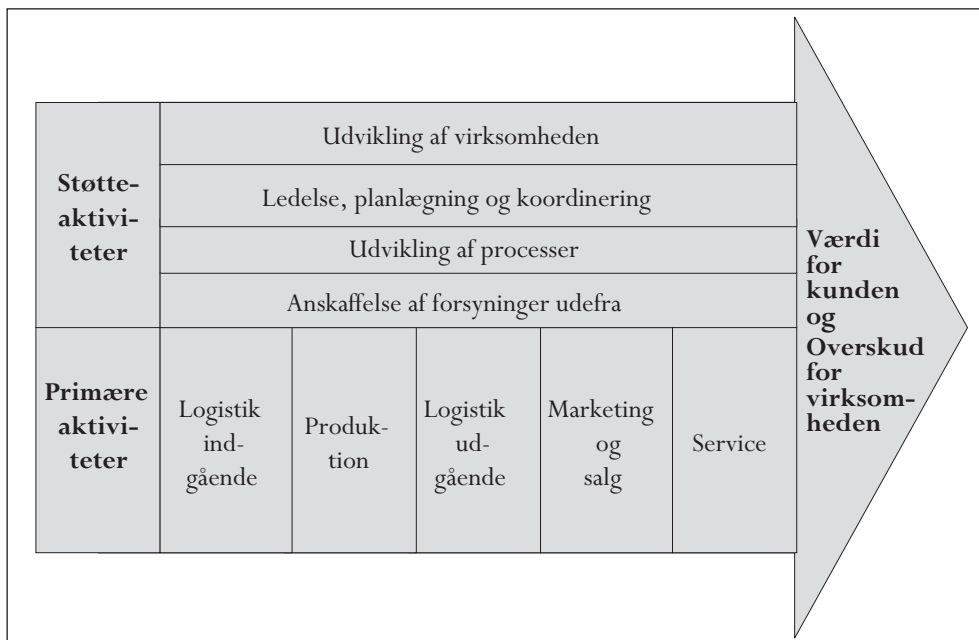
Støtteaktiviteter

Udvikling af virksomheden

Ledelse, planlægning og koordinering

Udvikling af processer

Anskaffelse af forsyninger udefra

Primære aktiviteter

Logistik indgående

Produktion

Logistik udgående

Marketing og salg

Service

Værdi for kunden og Overskud for virksomheden